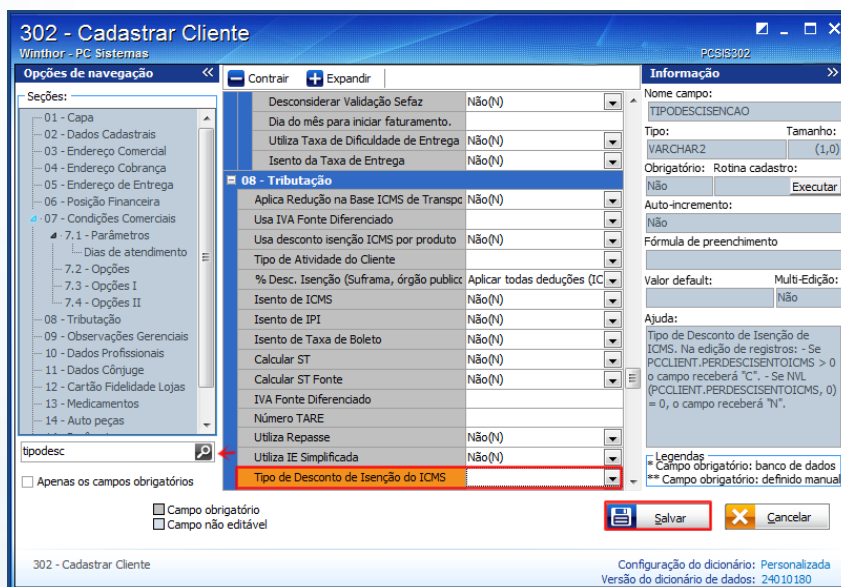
302 - Cadastrar Cliente
Winthor - PC Sistemas
PCSIS302

Opções de navegação
Seções:
01 - Capa
02 - Dados Cadastrais
03 - Endereço Comercial
04 - Endereço Cobrança
05 - Endereço de Entrega
06 - Posição Financeira
07 - Condições Comerciais
7.1 - Parâmetros
Dias de atendimento
7.2 - Opções
7.3 - Opções I
7.4 - Opções II
08 - Tributação
09 - Observações Gerenciais
10 - Dados Profissionais
11 - Dados Cônjuge
12 - Cartão Fidelidade Lojas
13 - Medicamentos
14 - Auto peças
tipodesc
Apenas os campos obrigatórios

Contrair
Expandir

| | |
|---|---|
| Desconsiderar Validação Sefaz | Não(N) |
| Dia do mês para iniciar faturamento. | |
| Utiliza Taxa de Dificuldade de Entrega | Não(N) |
| Isento da Taxa de Entrega | Não(N) |
| 08 - Tributação | |
| Aplica Redução na Base ICMS de Transpo | Não(N) |
| Usa IVA Fonte Diferenciado | |
| Usa desconto isenção ICMS por produto | Não(N) |
| Tipo de Atividade do Cliente | |
| % Desc. Isenção (Suframa, órgão publico | Aplicar todas deduções (IC |
| Isento de ICMS | Não(N) |
| Isento de IPI | Não(N) |
| Isento de Taxa de Boleto | Não(N) |
| Calcular ST | Não(N) |
| Calcular ST Fonte | Não(N) |
| IVA Fonte Diferenciado | |
| Número TARE | |
| Utiliza Repasse | Não(N) |
| Utiliza IE Simplificada | Não(N) |
| Tipo de Desconto de Isenção do ICMS | |

Informação
Nome campo:
TIPODESCISENCAO
Tipo:
Tamanho:
VARCHAR2
(1,0)
Obrigatório:
Rotina cadastro:
Não
Executar
Auto-incremento:
Não
Fórmula de preenchimento
Valor default:
Multi-Edição:
Não
Ajuda:
Tipo de Desconto de Isenção de ICMS. Na edição de registros: - Se PCCLIENT.PERDESCISENTOICMS > 0 o campo receberá "C". - Se NVL (PCCLIENT.PERDESCISENTOICMS, 0) = 0, o campo receberá "N".
Legendas
* Campo obrigatório: banco de dados
** Campo obrigatório: definido manual

Campo obrigatório
Campo não editável
Salvar
Cancelar

302 - Cadastrar Cliente
Configuração do dicionário: Personalizada
Versão do dicionário de dados: 24010180